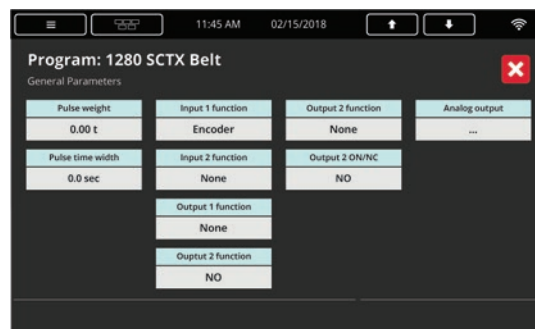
11:45 AM 02/15/2018

Program: 1280 SCTX Belt

General Parameters

Pulse weight
0.00 t

Pulse time width
0.0 sec

Input 1 function
Encoder

Input 2 function
None

Output 1 function
None

Ouptut 2 function
NO

Output 2 function
None

Output 2 ON/NC
NO

Analog output
...